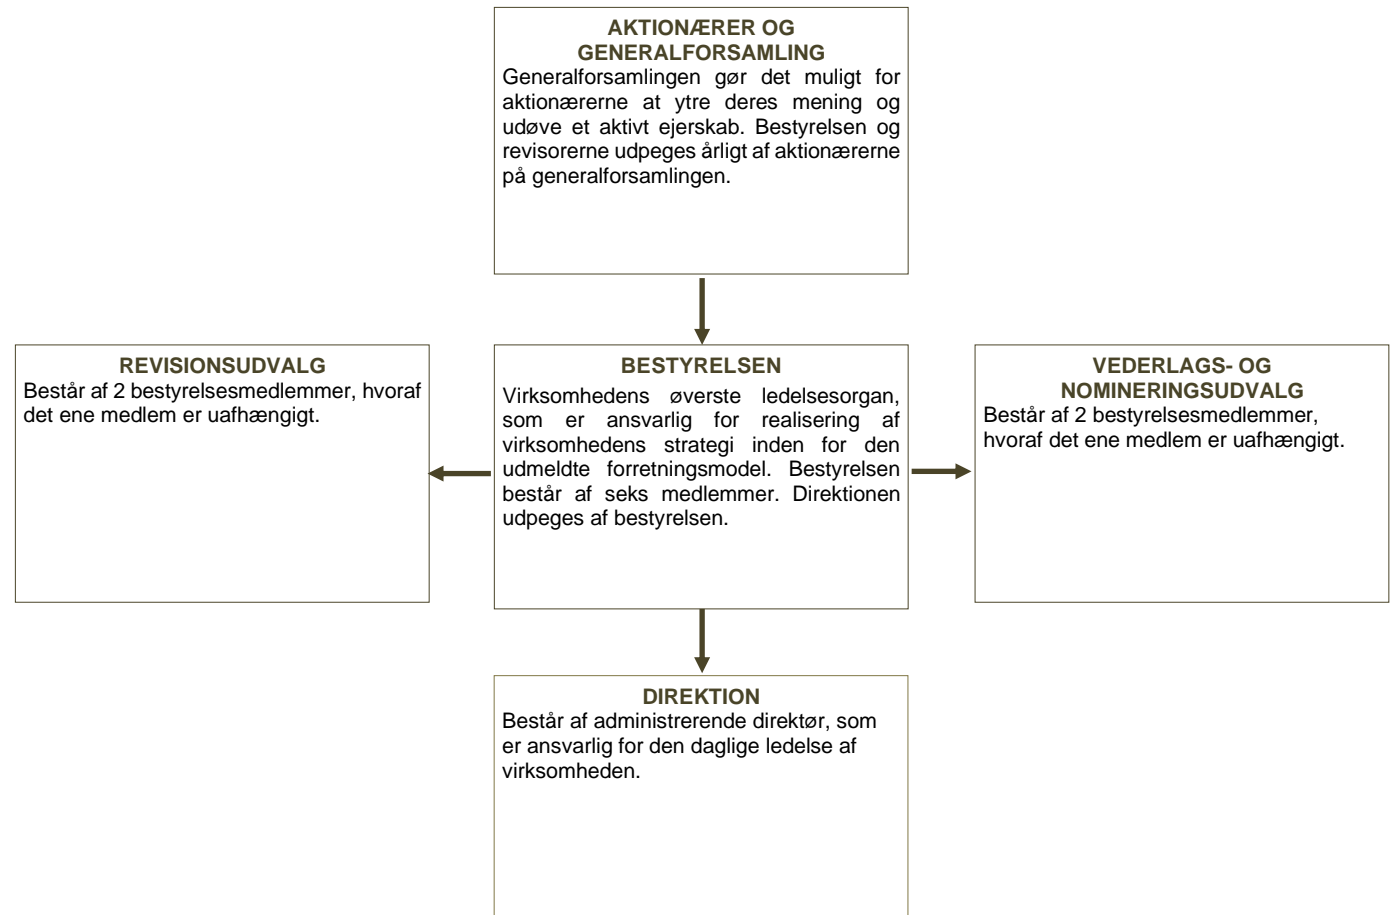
AKTIONÆRER OG GENERALFORSAMLING
Generalforsamlingen gør det muligt for aktionærerne at ytre deres mening og udøve et aktivt ejerskab. Bestyrelsen og revisorerne udpeges årligt af aktionærerne på generalforsamlingen.

REVISIONSUDVALG
Består af 2 bestyrelsesmedlemmer, hvoraf det ene medlem er uafhængigt.

BESTYRELSEN
Virksomhedens øverste ledelsesorgan, som er ansvarlig for realisering af virksomhedens strategi inden for den udmeldte forretningsmodel. Bestyrelsen består af seks medlemmer. Direktionen udpeges af bestyrelsen.

VEDERLAGS- OG NOMINERINGSUDVALG
Består af 2 bestyrelsesmedlemmer, hvoraf det ene medlem er uafhængigt.

DIREKTION
Består af administrerende direktør, som er ansvarlig for den daglige ledelse af virksomheden.